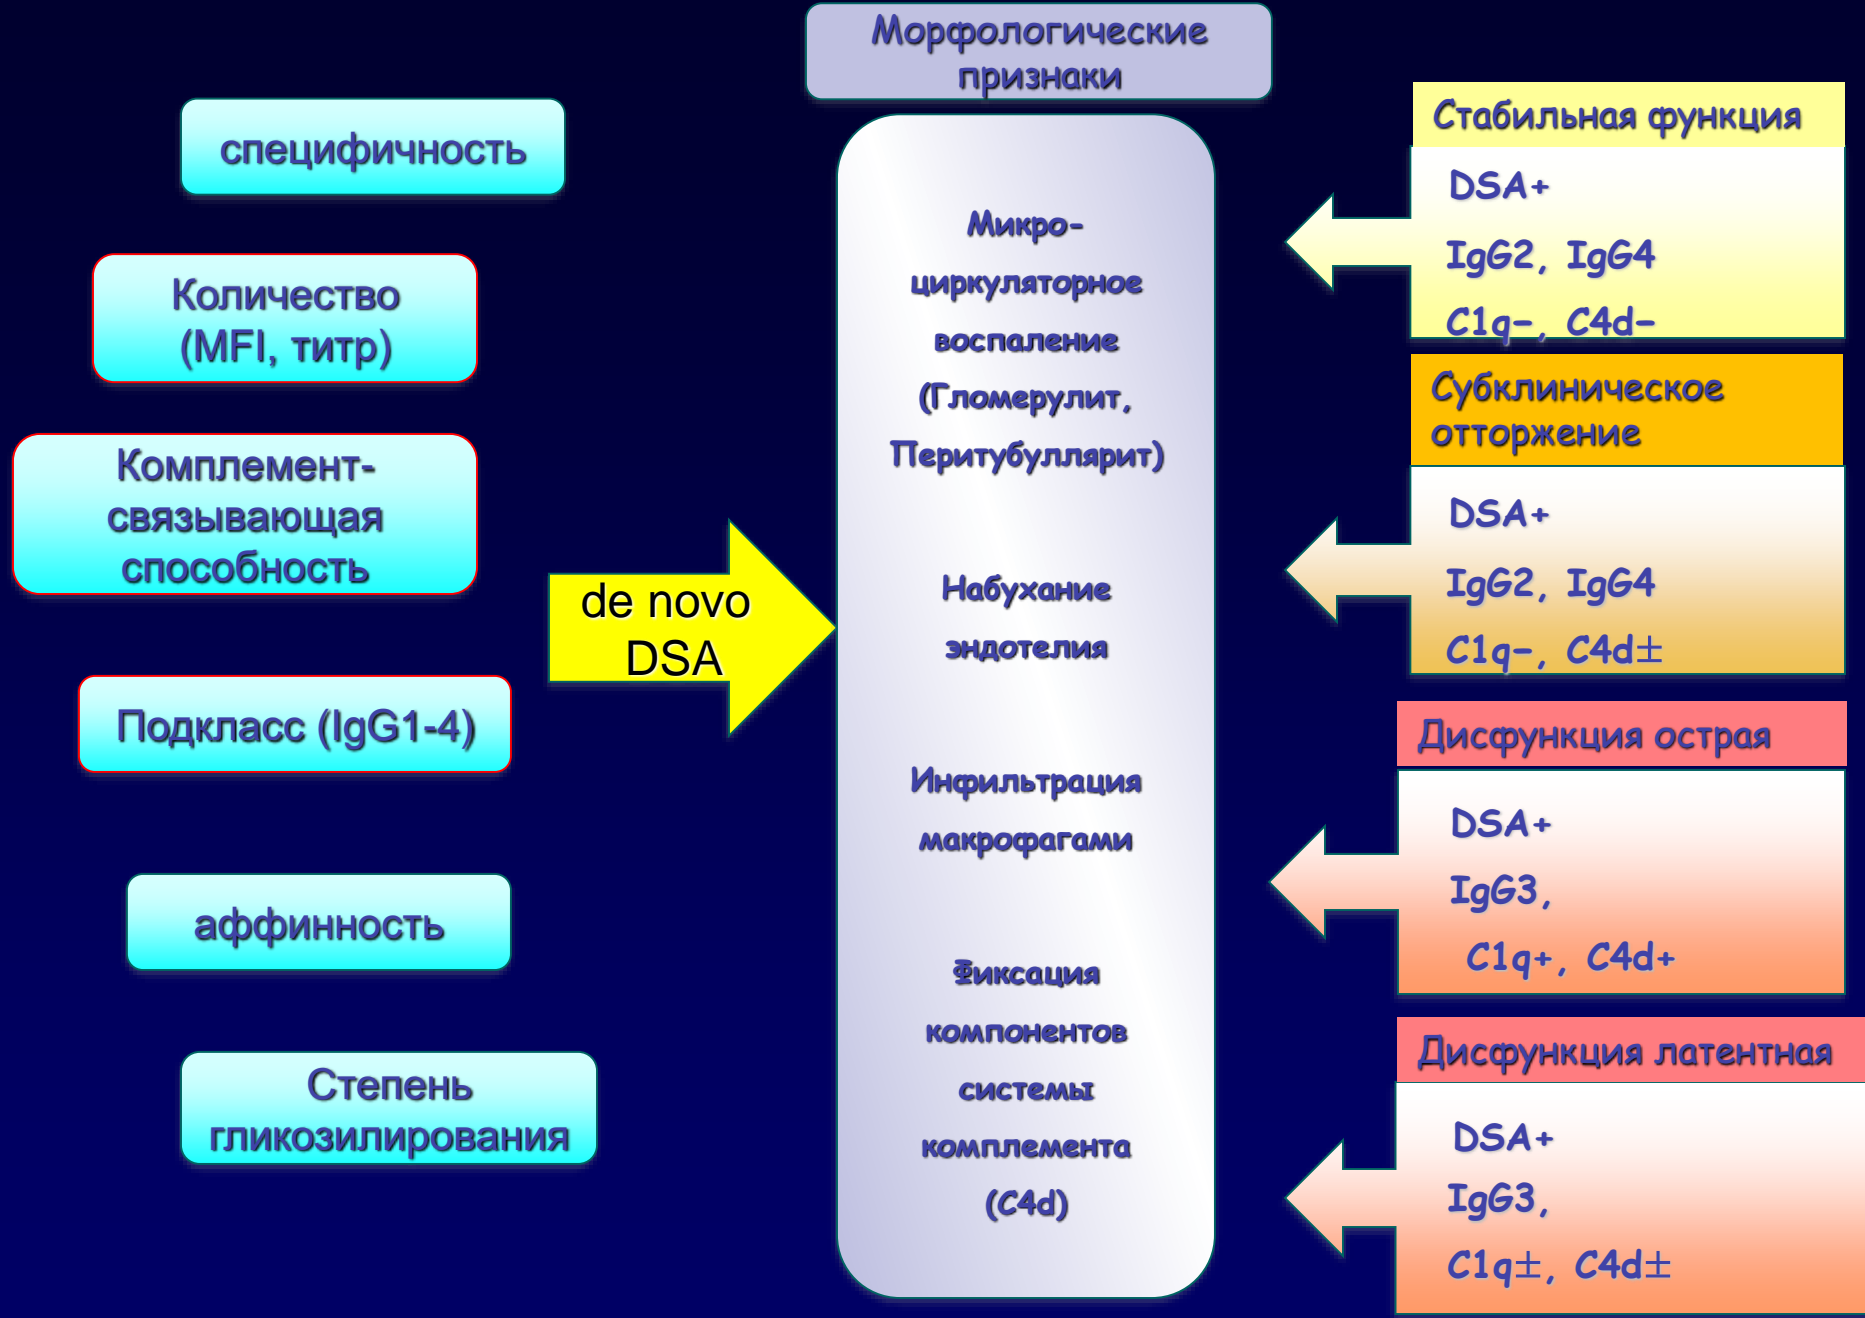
специфичность

Количество (MFI, титр)

Комплемент-связывающая способность

Подкласс (IgG1-4)

аффинность

Степень гликозилирования

de novo DSA

Морфологические признаки

Микро-циркуляторное воспаление (Гломерулит, Перитубуллярит)

Набухание эндотелия

Инфильтрация макрофагами

Фиксация компонентов системы комплемента (C4d)

Стабильная функция

DSA+

IgG2, IgG4

C1q–, C4d–

Субклиническое отторжение

DSA+

IgG2, IgG4

C1q–, C4d±

Дисфункция острая

DSA+

IgG3,

C1q+, C4d+

Дисфункция латентная

DSA+

IgG3,

C1q±, C4d±